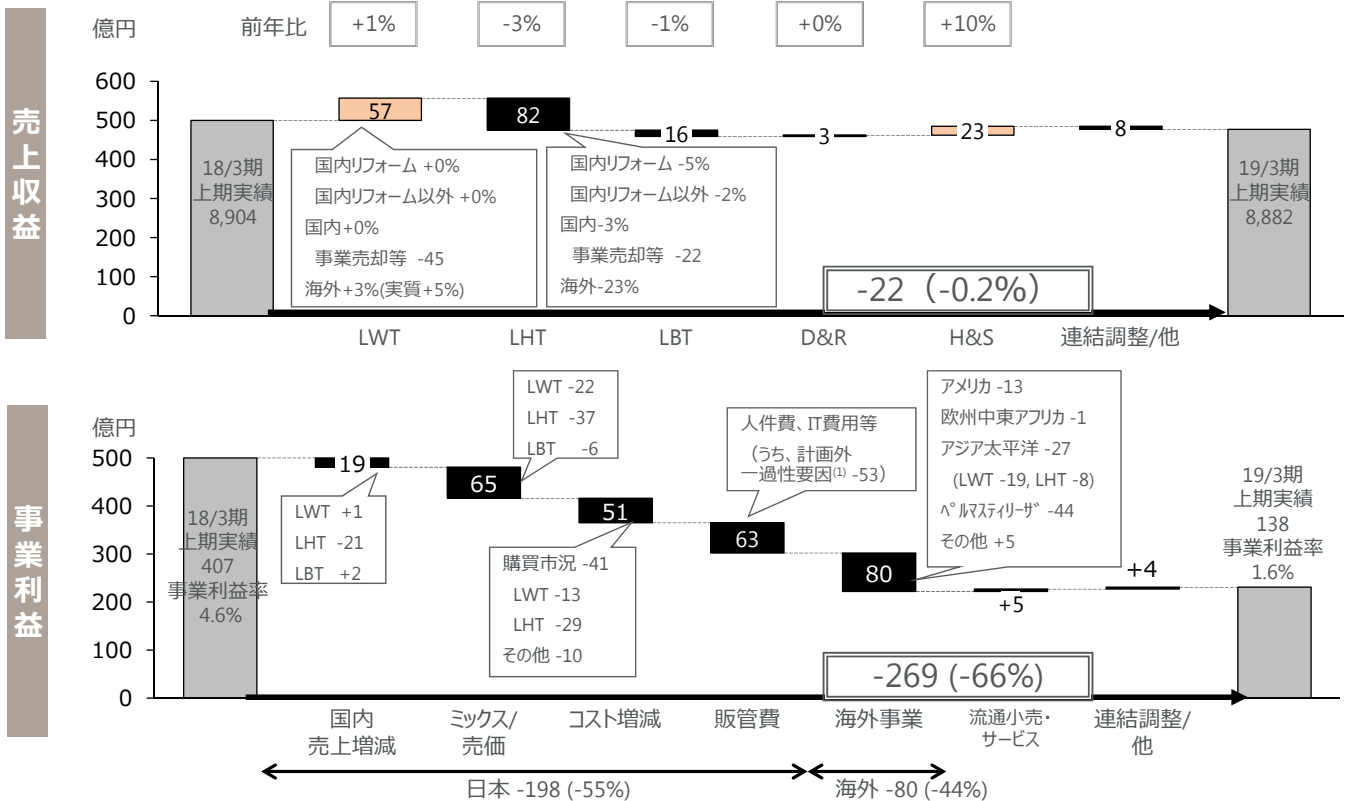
売上収益

億円

前年比 +1% -3% -1% +0% +10%

600
500
400
300
200
100
0

18/3期
上期実績
8,904

57

国内リフォーム +0%
国内リフォーム以外 +0%
国内+0%
事業売却等 -45
海外+3%(実質+5%)

82

国内リフォーム -5%
国内リフォーム以外 -2%
国内-3%
事業売却等 -22
海外-23%

16

3

23

8

-22（-0.2%）

19/3期
上期実績
8,882

LWT LHT LBT D&R H&S 連結調整/他

事業利益

億円

500
400
300
200
100
0

18/3期
上期実績
407
事業利益率
4.6%

19

LWT +1
LHT -21
LBT +2

65

LWT -22
LHT -37
LBT -6

51

購買市況 -41
LWT -13
LHT -29
その他 -10

63

人件費、IT費用等
（うち、計画外
一過性要因(1) -53）

80

アメリカ -13
欧州中東アフリカ -1
アジア太平洋 -27
（LWT -19, LHT -8）
ペルマスティリーザ -44
その他 +5

+5

+4

-269 (-66%)

19/3期
上期実績
138
事業利益率
1.6%

国内
売上増減

ミックス/
売価

コスト増減

販管費

海外事業

流通小売・
サービス

連結調整/
他

日本 -198 (-55%)

海外 -80 (-44%)